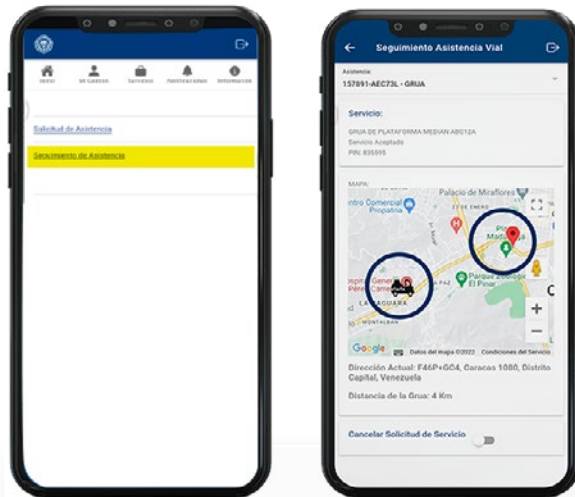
Inicio
Mi Gestion
Servicios
Notificaciones
Informacion

Solicitud de Asistencia

Seguimiento de Asistencia

Seguimiento Asistencia Vial

Asistencia
157891-AEC73L - GRUA

Servicio:
GRUA DE PLATAFORMA MEDIAN AB012A
Servicio Aceptado
PIN: 835595

MAPA:
Palacio de Miraflores
Centro Comercial Propatria
Parque Zoológico El Pinar
LA YAGUARA
MONTALBAN
Google
Datos del mapa ©2022 Condiciones del Servicio

Dirección Actual: F46P+GC4, Caracas 1080, Distrito Capital, Venezuela

Distancia de la Grua: 4 Km

Cancelar Solicitud de Servicio